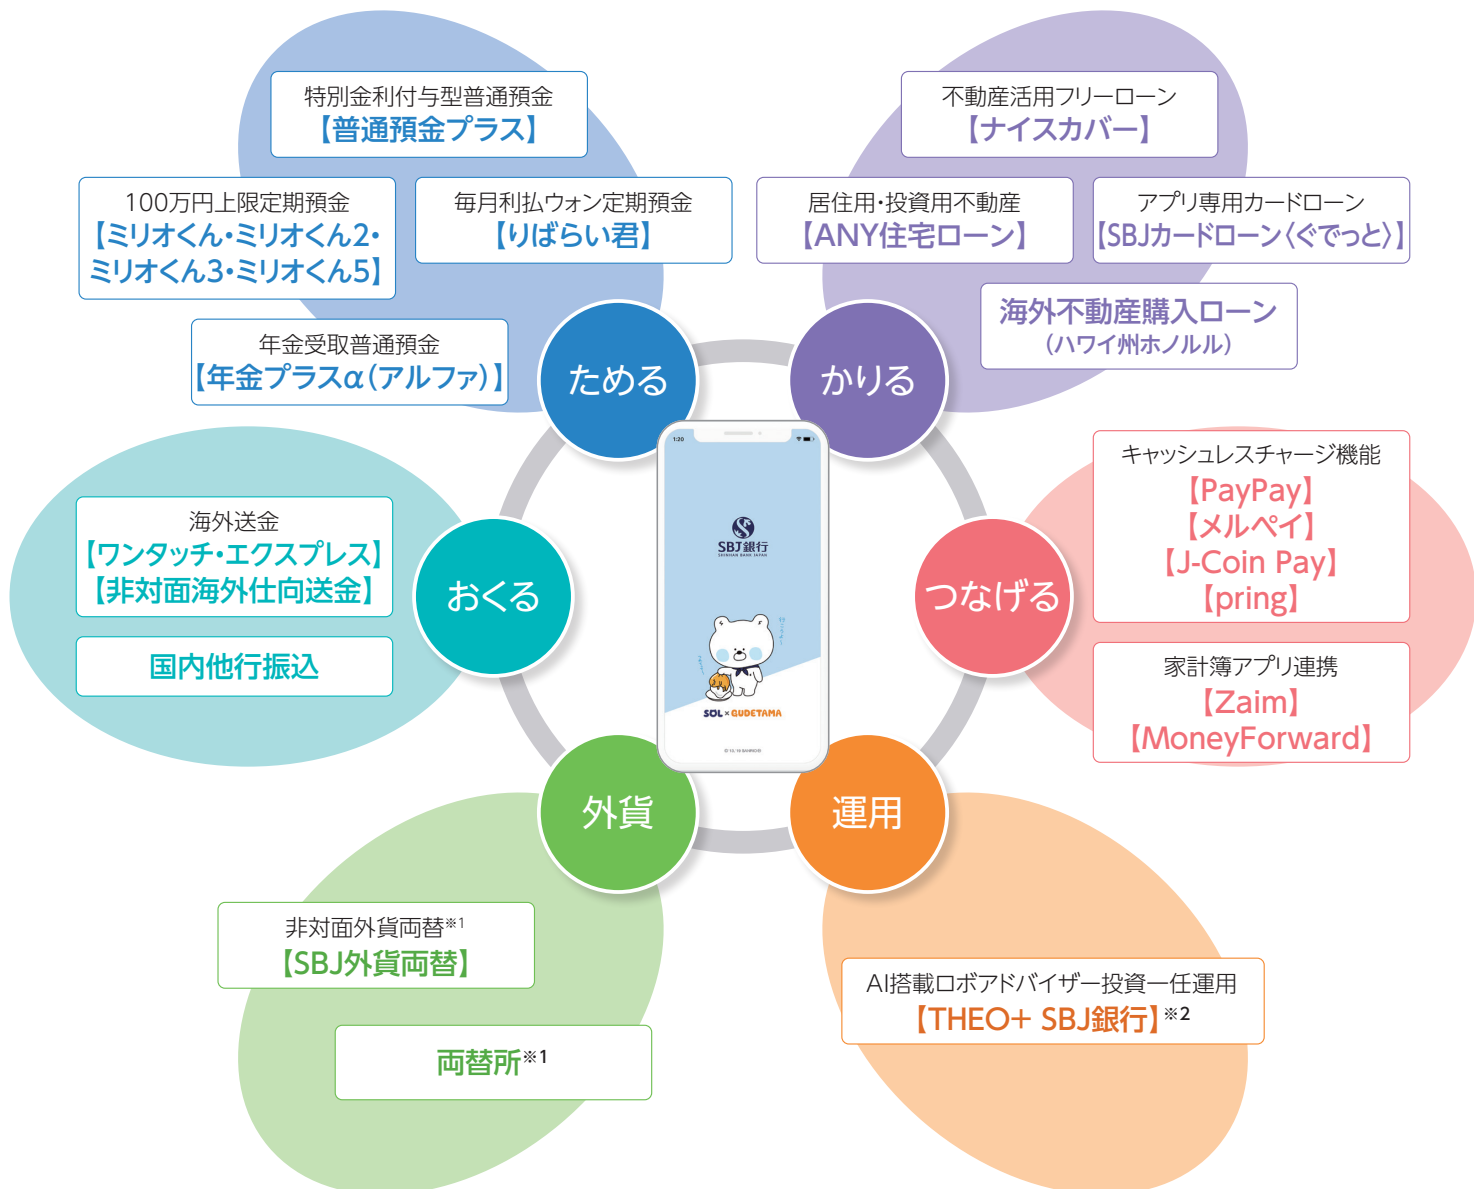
特別金利付与型普通預金
【普通預金プラス】

100万円上限定期預金
【ミリオくん・ミリオくん2・ミリオくん3・ミリオくん5】

毎月利払ウォン定期預金
【りばらい君】

年金受取普通預金
【年金プラスα(アルファ)】

不動産活用フリーローン
【ナイスカバー】

居住用・投資用不動産
【ANY住宅ローン】

アプリ専用カードローン
【SBJカードローン〈ぐでっと〉】

海外不動産購入ローン
(ハワイ州ホノルル)

ためる

かりる

1:20

SBJ銀行
SHINHAN BANK JAPAN

SOL × GUDETAMA

海外送金
【ワンタッチ・エクスプレス】
【非対面海外仕向送金】

国内他行振込

おくる

つなげる

キャッシュレスチャージ機能
【PayPay】
【メルペイ】
【J-Coin Pay】
【pring】

家計簿アプリ連携
【Zaim】
【MoneyForward】

外貨

運用

非対面外貨両替$^{※1}$
【SBJ外貨両替】

両替所$^{※1}$

AI搭載ロボアドバイザー投資一任運用
【THEO+ SBJ銀行】$^{※2}$